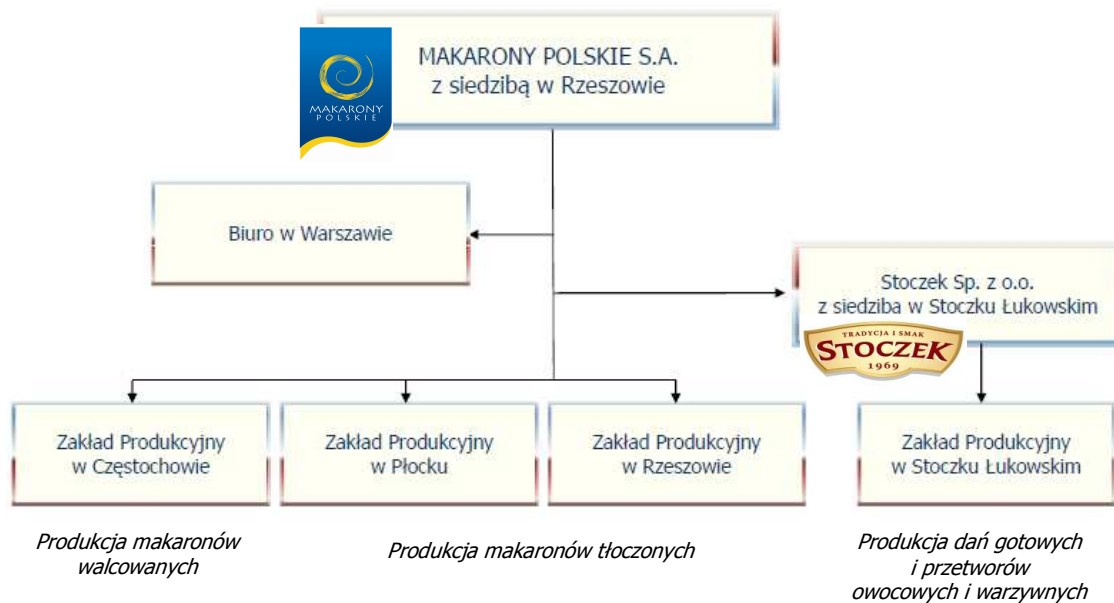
MAKARONY POLSKIE

MAKARONY POLSKIE S.A.
z siedzibą w Rzeszowie

Biuro w Warszawie

Stoczek Sp. z o.o.
z siedziba w Stoczku Łukowskim

TRADYCJA I SMAK
STOCZEK
1969

Zakład Produkcyjny
w Częstochowie

Zakład Produkcyjny
w Płocku

Zakład Produkcyjny
w Rzeszowie

Zakład Produkcyjny
w Stoczku Łukowskim

Produkcja makaronów walcowanych

Produkcja makaronów tłoczonych

Produkcja dań gotowych i przetworów owocowych i warzywnych